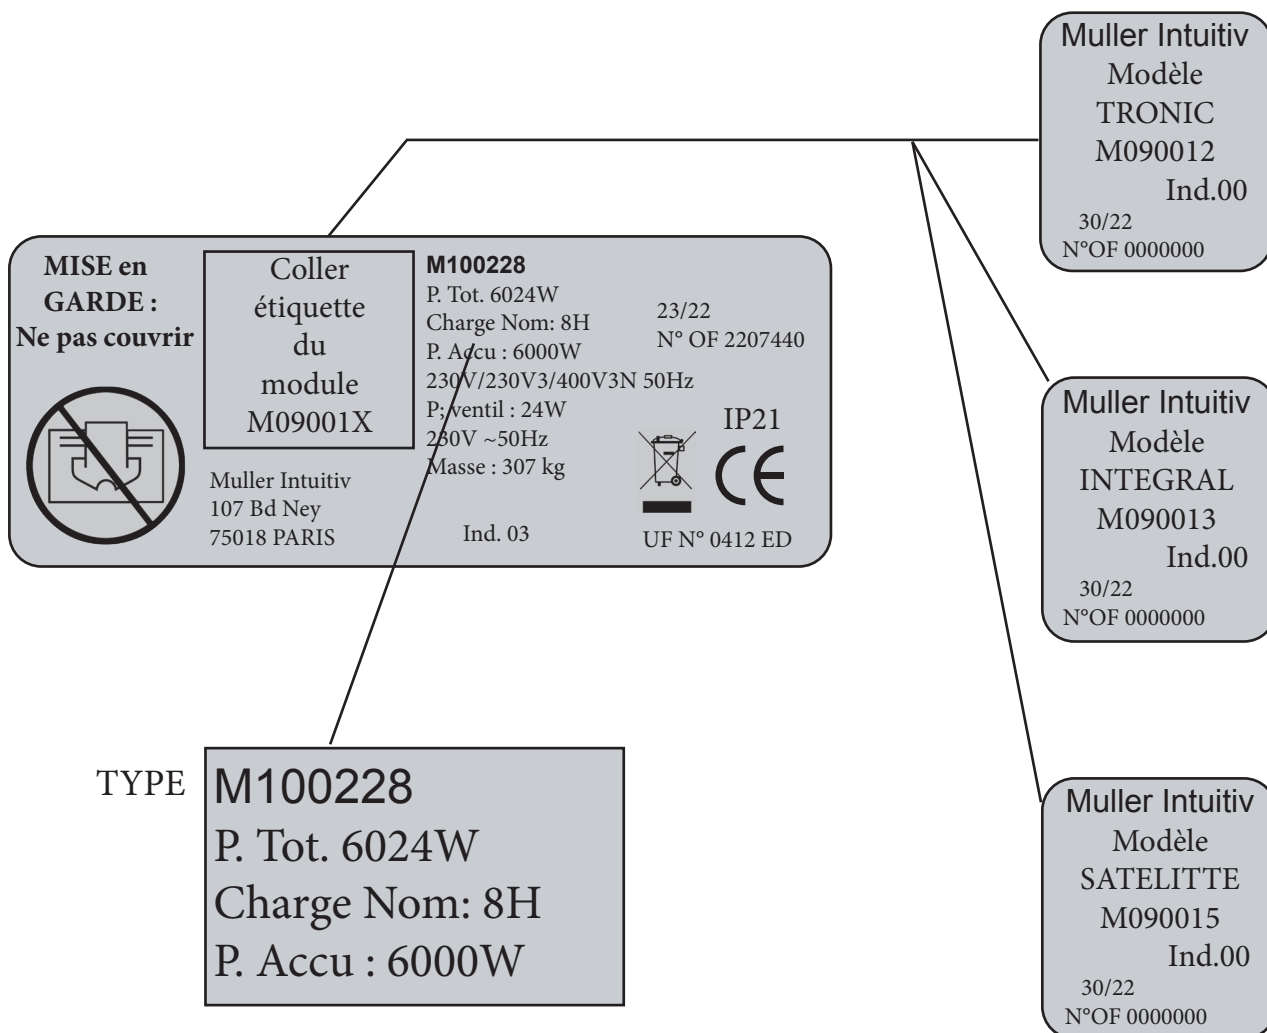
Muller Intuitiv
Modèle
TRONIC
M090012
Ind.00
30/22
N°OF 0000000

MISE en GARDE :
Ne pas couvrir

Coller
étiquette
du
module
M09001X

Muller Intuitiv
107 Bd Ney
75018 PARIS

M100228
P. Tot. 6024W
Charge Nom: 8H
P. Accu : 6000W
230V/230V3/400V3N 50Hz
P; ventil : 24W
230V ~50Hz
Masse : 307 kg

23/22
N° OF 2207440

IP21

Ind. 03

UF N° 0412 ED

Muller Intuitiv
Modèle
INTEGRAL
M090013
Ind.00
30/22
N°OF 0000000

TYPE
M100228
P. Tot. 6024W
Charge Nom: 8H
P. Accu : 6000W

Muller Intuitiv
Modèle
SATELITTE
M090015
Ind.00
30/22
N°OF 0000000